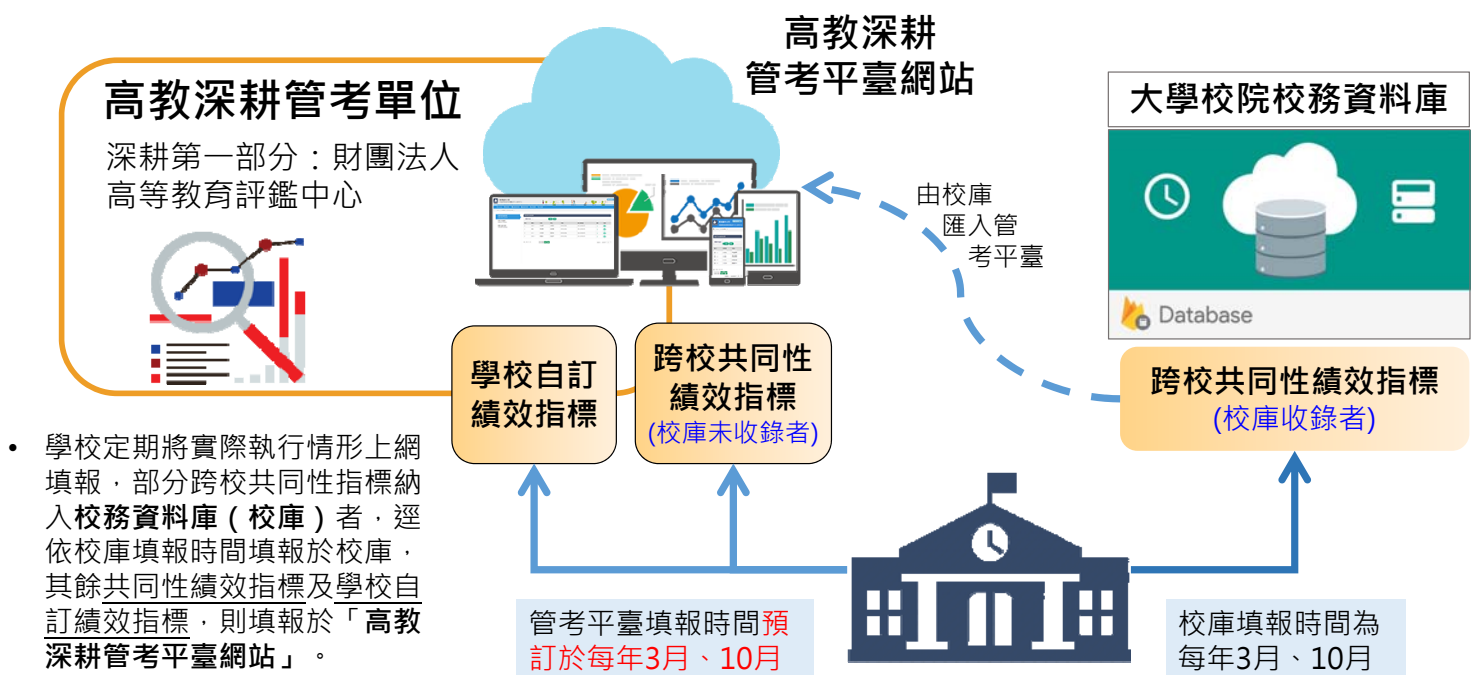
高教深耕
管考平臺網站

高教深耕管考單位

深耕第一部分：財團法人
高等教育評鑑中心

大學校院校務資料庫

Database

由校庫
匯入管
考平臺

學校自訂
績效指標

跨校共同性
績效指標
(校庫未收錄者)

跨校共同性績效指標
(校庫收錄者)

• 學校定期將實際執行情形上網填報，部分跨校共同性指標納入校務資料庫（校庫）者，逕依校庫填報時間填報於校庫，其餘共同性績效指標及學校自訂績效指標，則填報於「高教深耕管考平臺網站」。

管考平臺填報時間預訂於每年3月、10月

校庫填報時間為
每年3月、10月